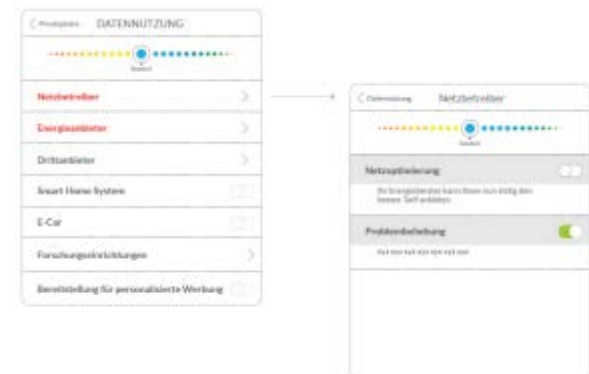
< Privatsphäre DATENNUTZUNG

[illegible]

Netzbetreiber

Energieanbieter

Drittanbieter

Smart Home System

E-Car

Forschungseinrichtungen

Bereitstellung für personalisierte Werbung

< Datennutzung Netzbetreiber

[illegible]

Netzoptimierung

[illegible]

Problembehebung

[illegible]